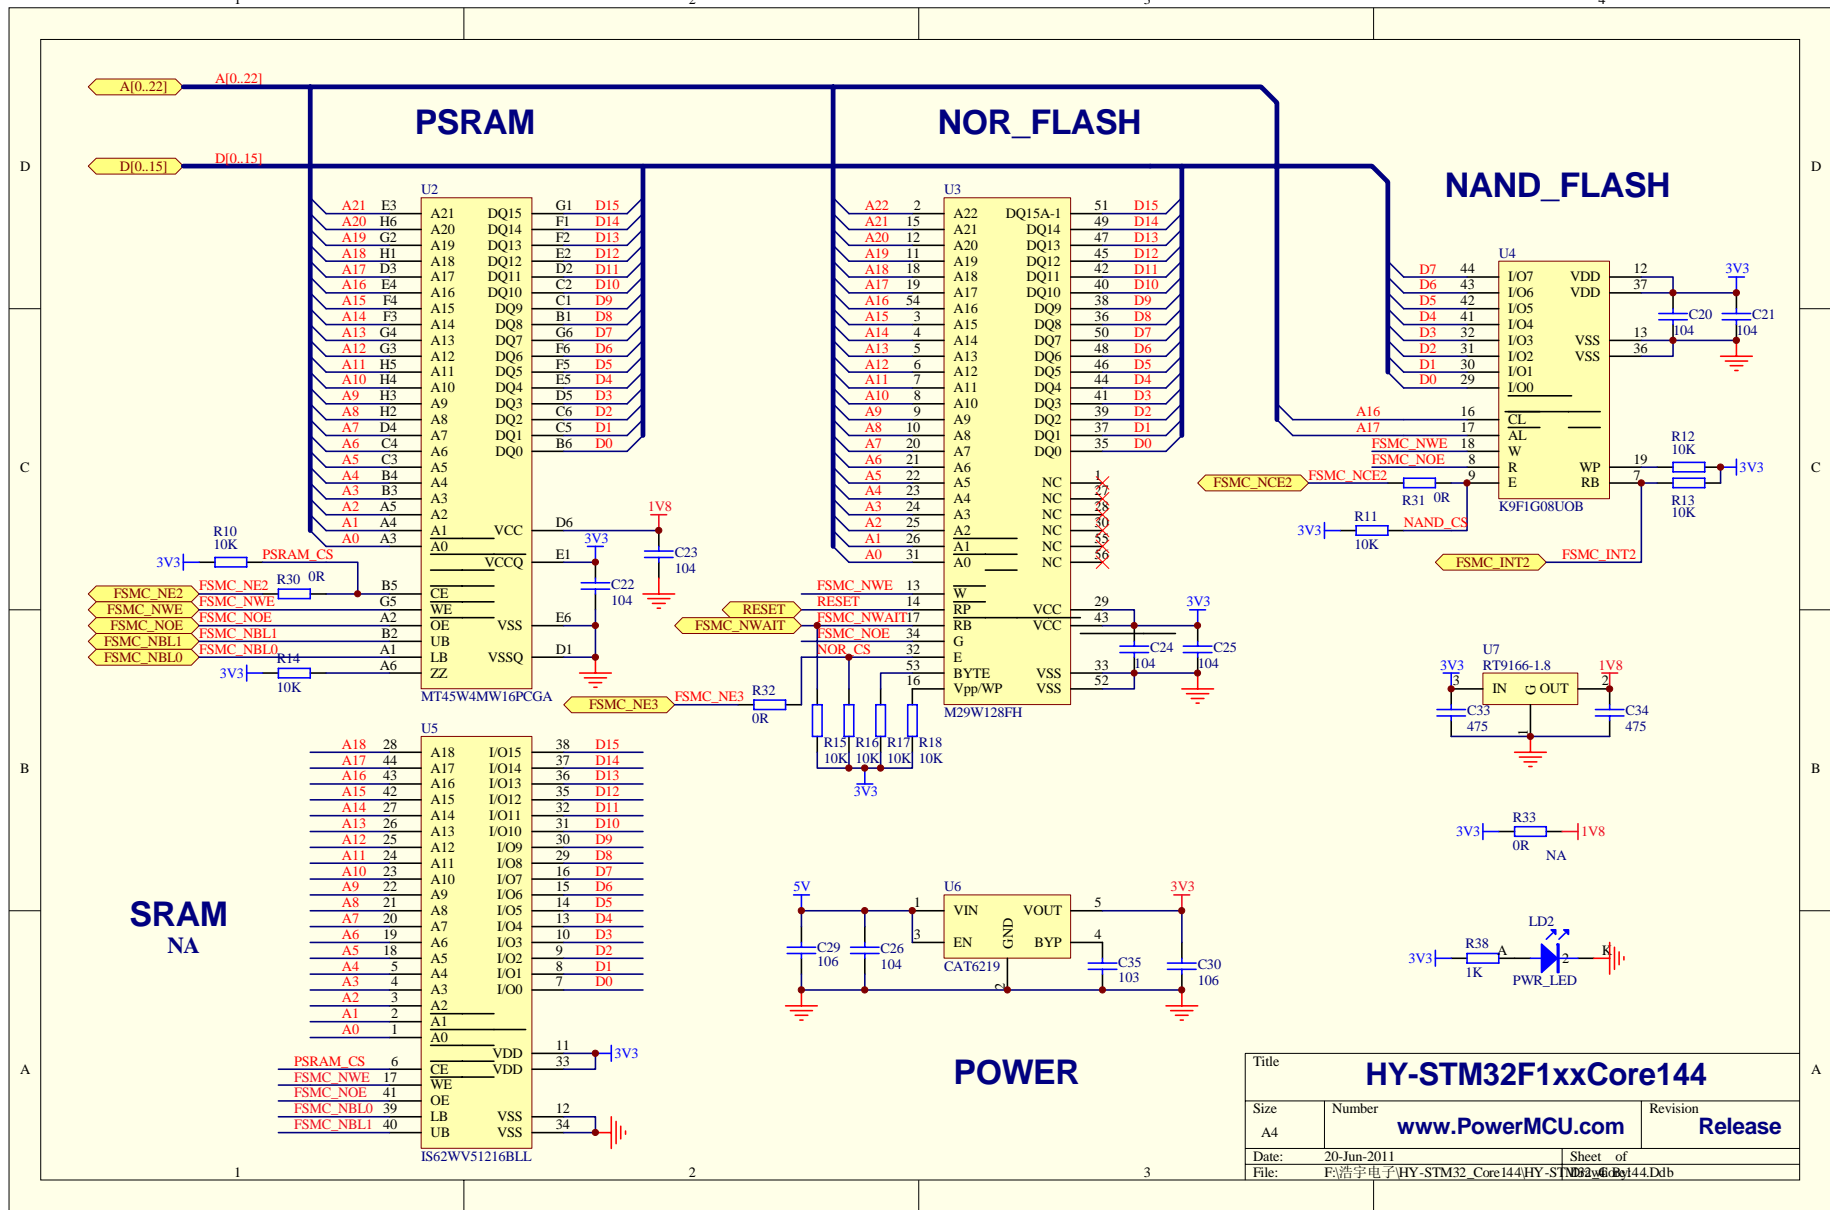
1 2 3 4

D

A[0..22] A[0..22]

D[0..15] D[0..15]

PSRAM

NOR_FLASH

NAND_FLASH

U2
A21 E3 A21 DQ15 G1 D15
A20 H6 A20 DQ14 F1 D14
A19 G2 A19 DQ13 F2 D13
A18 H1 A18 DQ12 E2 D12
A17 D3 A17 DQ11 D2 D11
A16 E4 A16 DQ10 C2 D10
A15 F4 A15 DQ9 C1 D9
A14 F3 A14 DQ8 B1 D8
A13 G4 A13 DQ7 G6 D7
A12 G3 A12 DQ6 F6 D6
A11 H5 A11 DQ5 F5 D5
A10 H4 A10 DQ4 E5 D4
A9 H3 A9 DQ3 D5 D3
A8 H2 A8 DQ2 C6 D2
A7 D4 A7 DQ1 C5 D1
A6 C4 A6 DQ0 B6 D0
A5 C3 A5
A4 B4 A4
A3 B3 A3
A2 A5 A2
A1 A4 A1 VCC D6
A0 A3 A0
VCCQ E1
CE B5
WE G5
OE A2 VSS E6
UB B2
LB A1 VSSQ D1
ZZ A6
MT45W4MW16PCGA

R10 10K
3V3 PSRAM_CS
FSMC_NE2 FSMC_NE2 R30 0R
FSMC_NWE FSMC_NWE
FSMC_NOE FSMC_NOE
FSMC_NBL1 FSMC_NBL1
FSMC_NBL0 FSMC_NBL0
R14 10K 3V3

1V8 C23 104
3V3 C22 104

U3
A22 2 A22 DQ15A-1 51 D15
A21 15 A21 DQ14 49 D14
A20 12 A20 DQ13 47 D13
A19 11 A19 DQ12 45 D12
A18 18 A18 DQ11 42 D11
A17 19 A17 DQ10 40 D10
A16 54 A16 DQ9 38 D9
A15 3 A15 DQ8 36 D8
A14 4 A14 DQ7 50 D7
A13 5 A13 DQ6 48 D6
A12 6 A12 DQ5 46 D5
A11 7 A11 DQ4 44 D4
A10 8 A10 DQ3 41 D3
A9 9 A9 DQ2 39 D2
A8 10 A8 DQ1 37 D1
A7 20 A7 DQ0 35 D0
A6 21 A6
A5 22 A5 NC 1
A4 23 A4 NC 27
A3 24 A3 NC 28
A2 25 A2 NC 30
A1 26 A1 NC 55
A0 31 A0 NC 56
FSMC_NWE 13 W
RESET RESET 14 RP VCC 29
FSMC_NWAIT FSMC_NWAIT 17 RB VCC 43
FSMC_NOE 34 G
NOR_CS 32 E
53 BYTE VSS 33
16 Vpp/WP VSS 52
M29W128FH
FSMC_NE3 FSMC_NE3 R32 0R
R15 10K R16 10K R17 10K R18 10K
3V3
3V3 C24 104 C25 104

U4
D7 44 I/O7 VDD 12
D6 43 I/O6 VDD 37
D5 42 I/O5
D4 41 I/O4
D3 32 I/O3 VSS 13
D2 31 I/O2 VSS 36
D1 30 I/O1
D0 29 I/O0
A16 16 CL
A17 17 AL
FSMC_NWE 18 W
FSMC_NOE 8 R WP 19
FSMC_NCE2 FSMC_NCE2 9 E RB 7
K9F1G08UOB
3V3 C20 104 C21 104
R12 10K 3V3
R13 10K
R31 0R
R11 10K NAND_CS 3V3
FSMC_INT2 FSMC_INT2

C

U7 RT9166-1.8
3V3 3 IN G OUT 2 1V8
C33 475 C34 475

B

3V3 R33 0R NA 1V8

U5
A18 28 A18 I/O15 38 D15
A17 44 A17 I/O14 37 D14
A16 43 A16 I/O13 36 D13
A15 42 A15 I/O12 35 D12
A14 27 A14 I/O11 32 D11
A13 26 A13 I/O10 31 D10
A12 25 A12 I/O9 30 D9
A11 24 A11 I/O8 29 D8
A10 23 A10 I/O7 16 D7
A9 22 A9 I/O6 15 D6
A8 21 A8 I/O5 14 D5
A7 20 A7 I/O4 13 D4
A6 19 A6 I/O3 10 D3
A5 18 A5 I/O2 9 D2
A4 5 A4 I/O1 8 D1
A3 4 A3 I/O0 7 D0
A2 3 A2
A1 2 A1
A0 1 A0
VDD 11 3V3
PSRAM_CS 6 CE VDD 33
FSMC_NWE 17 WE
FSMC_NOE 41 OE
FSMC_NBL0 39 LB VSS 12
FSMC_NBL1 40 UB VSS 34
IS62WV51216BLL

SRAM
NA

U6
5V 1 VIN VOUT 5 3V3
3 EN GND BYP 4
CAT6219 2
C29 106 C26 104 C35 103 C30 106

LD2
3V3 R38 1K A 2 K PWR_LED

POWER

A

Title HY-STM32F1xxCore144
Size A4 Number www.PowerMCU.com Revision Release
Date: 20-Jun-2011 Sheet of
File: F:\浩宇电子\HY-STM32_Core144\HY-STM32_Core144.Ddb Drawn By:

1 2 3